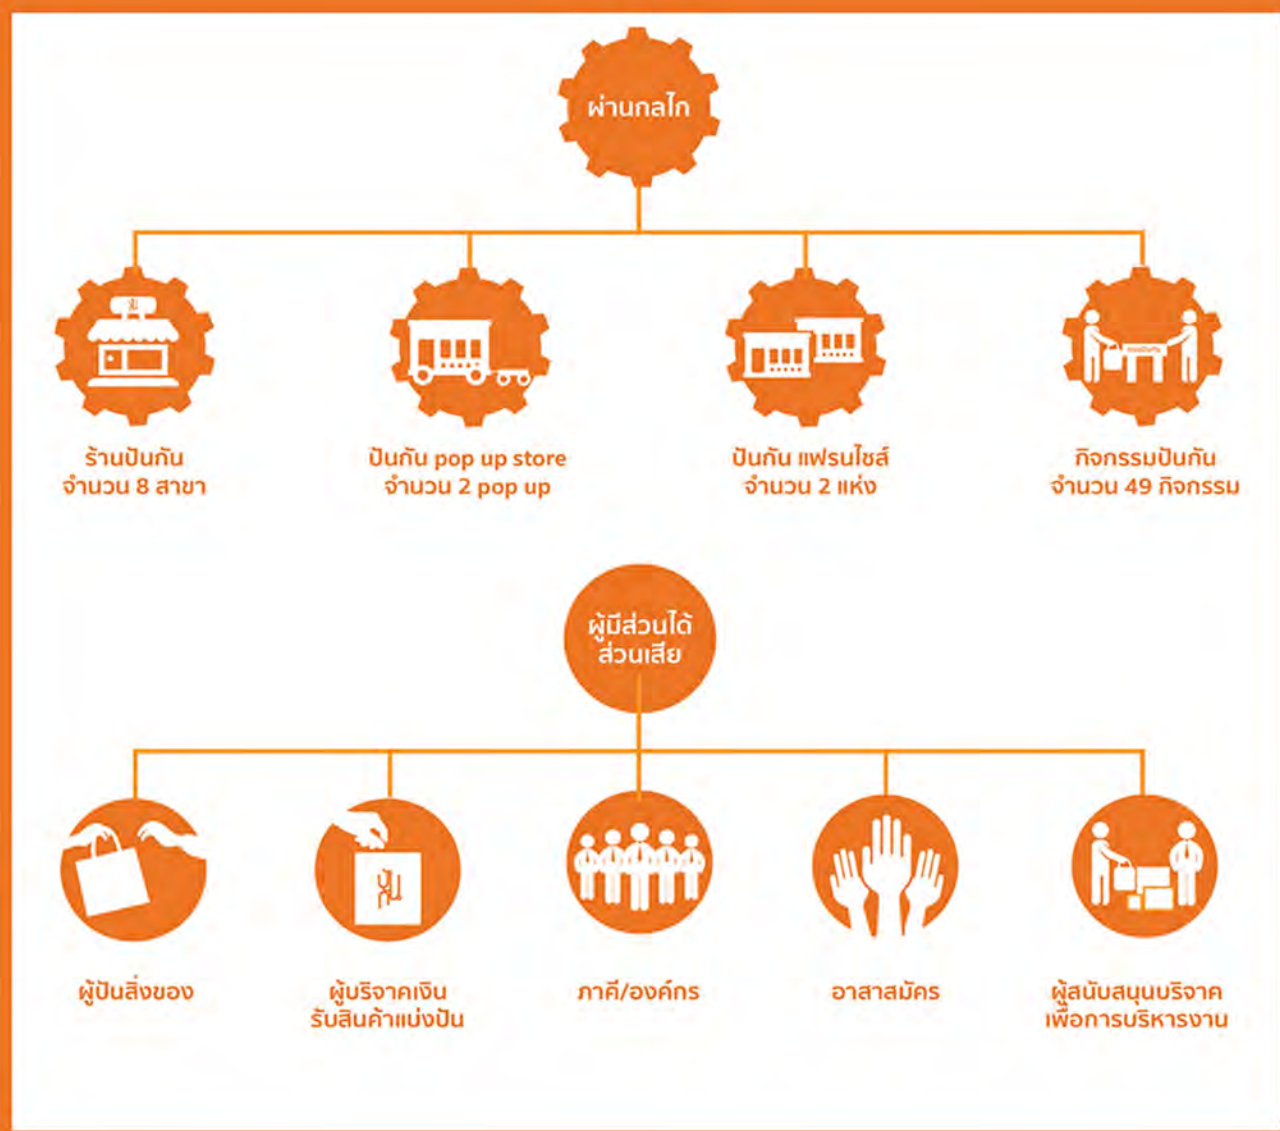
ผ่านกลไก

ร้านปันกัน
จำนวน 8 สาขา

ปันกัน pop up store
จำนวน 2 pop up

ปันกัน แฟรนไชส์
จำนวน 2 แห่ง

กิจกรรมปันกัน
จำนวน 49 กิจกรรม

ผู้มีส่วนได้
ส่วนเสีย

ผู้ปันสิ่งของ

ผู้บริจาคเงิน
รับสินค้าแบ่งปัน

ภาคี/องค์กร

อาสาสมัคร

ผู้สนับสนุนบริจาค
เพื่อการบริหารงาน